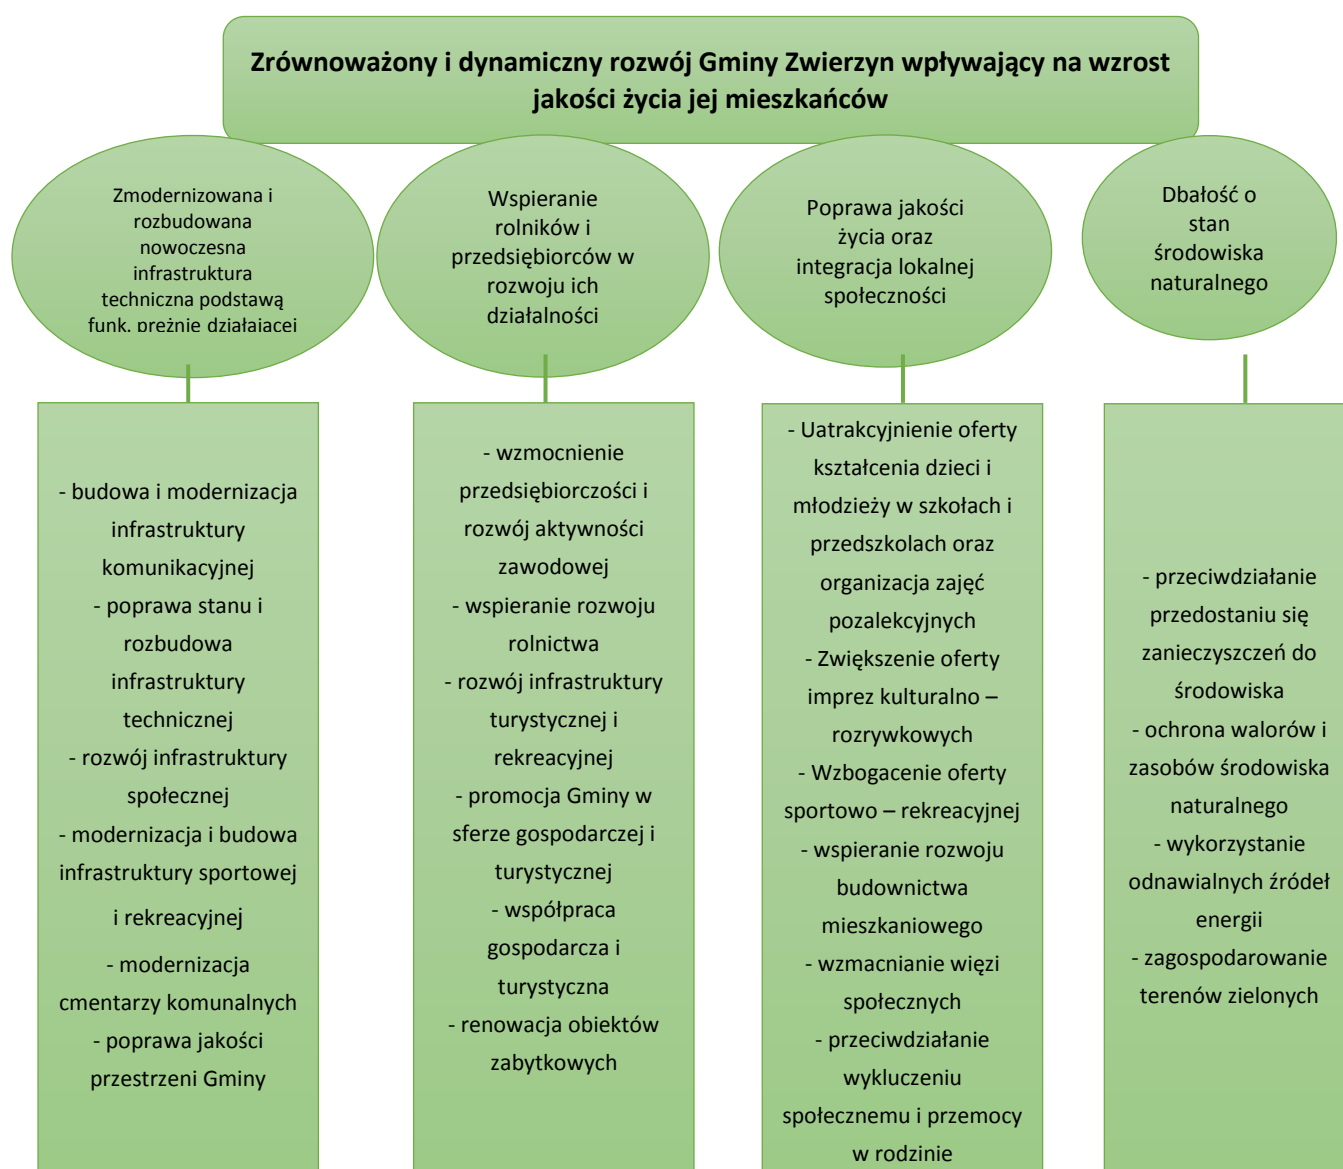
Zrównoważony i dynamiczny rozwój Gminy Zwierzyn wpływający na wzrost jakości życia jej mieszkańców

Zmodernizowana i rozbudowana nowoczesna infrastruktura techniczna podstawą funk. prężnie działającej

Wspieranie rolników i przedsiębiorców w rozwoju ich działalności

Poprawa jakości życia oraz integracja lokalnej społeczności

Dbałość o stan środowiska naturalnego

- budowa i modernizacja infrastruktury komunikacyjnej
- poprawa stanu i rozbudowa infrastruktury technicznej
- rozwój infrastruktury społecznej
- modernizacja i budowa infrastruktury sportowej i rekreacyjnej
- modernizacja cmentarzy komunalnych
- poprawa jakości przestrzeni Gminy

- wzmocnienie przedsiębiorczości i rozwój aktywności zawodowej
- wspieranie rozwoju rolnictwa
- rozwój infrastruktury turystycznej i rekreacyjnej
- promocja Gminy w sferze gospodarczej i turystycznej
- współpraca gospodarcza i turystyczna
- renowacja obiektów zabytkowych

- Uatrakcyjnienie oferty kształcenia dzieci i młodzieży w szkołach i przedszkolach oraz organizacja zajęć pozalekcyjnych
- Zwiększenie oferty imprez kulturalno – rozrywkowych
- Wzbogacenie oferty sportowo – rekreacyjnej
- wspieranie rozwoju budownictwa mieszkaniowego
- wzmacnianie więzi społecznych
- przeciwdziałanie wykluczeniu społecznemu i przemocy w rodzinie

- przeciwdziałanie przedostaniu się zanieczyszczeń do środowiska
- ochrona walorów i zasobów środowiska naturalnego
- wykorzystanie odnawialnych źródeł energii
- zagospodarowanie terenów zielonych